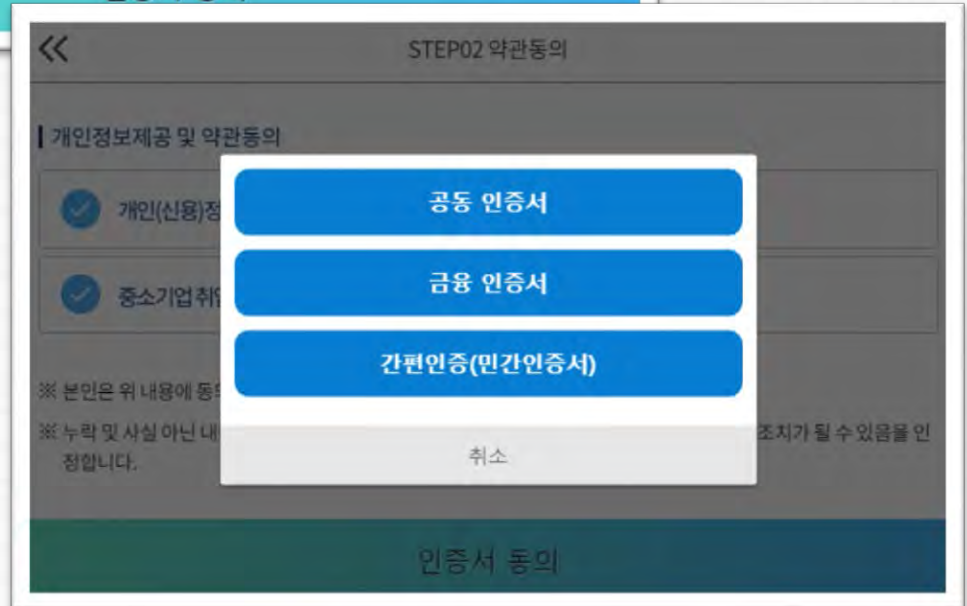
«

STEP02 약관동의

개인정보제공 및 약관동의

개인(신용)정

중소기업취업

※ 본인은 위 내용에 동

※ 누락 및 사실 아닌 내

조치가 될 수 있음을 인정합니다.

공동 인증서

금융 인증서

간편인증(민간인증서)

취소

인증서 동의